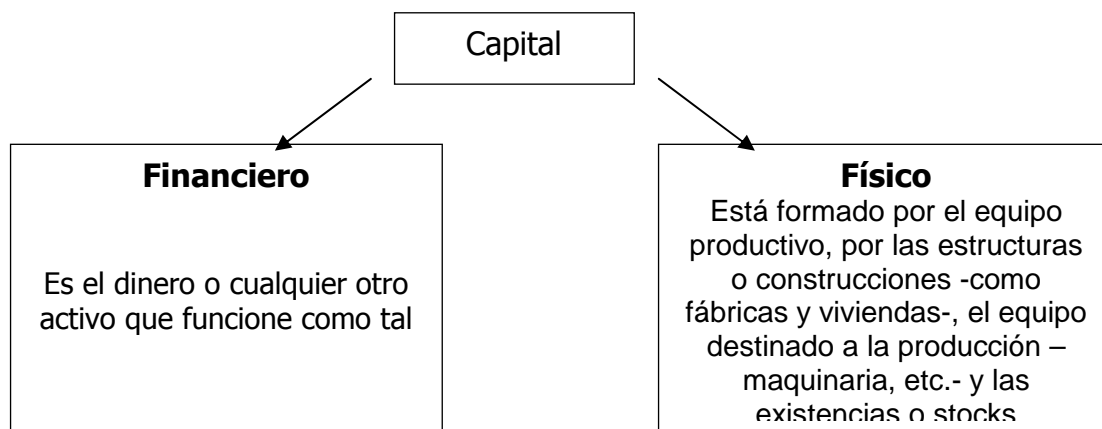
Capital

**Financiero**

Es el dinero o cualquier otro activo que funcione como tal

**Físico**

Está formado por el equipo productivo, por las estructuras o construcciones -como fábricas y viviendas-, el equipo destinado a la producción – maquinaria, etc.- y las existencias o stocks